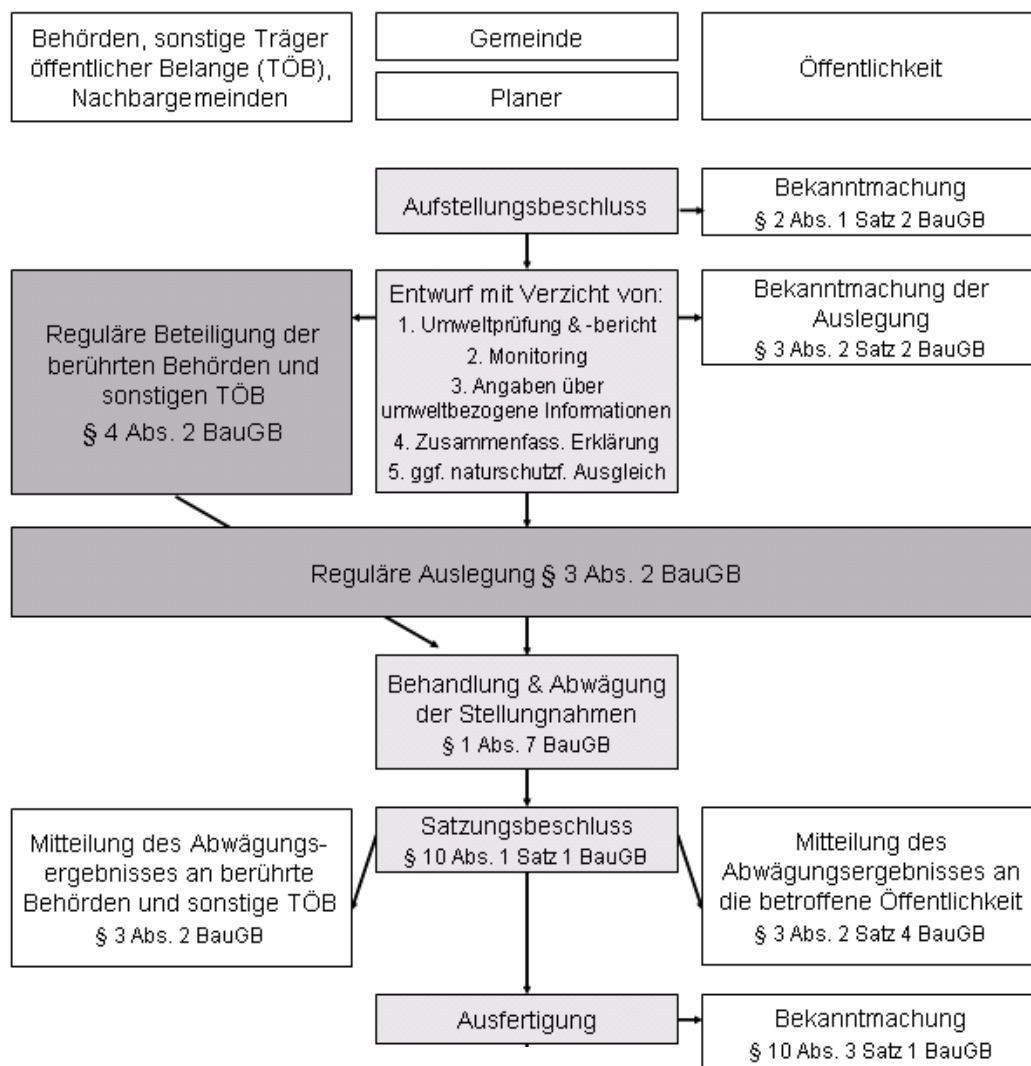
Behörden, sonstige Träger öffentlicher Belange (TÖB), Nachbargemeinden

Gemeinde

Planer

Öffentlichkeit

Aufstellungsbeschluss

Bekanntmachung
§ 2 Abs. 1 Satz 2 BauGB

Reguläre Beteiligung der berührten Behörden und sonstigen TÖB
§ 4 Abs. 2 BauGB

Entwurf mit Verzicht von:
1. Umweltprüfung & -bericht
2. Monitoring
3. Angaben über umweltbezogene Informationen
4. Zusammenfass. Erklärung
5. ggf. naturschutzf. Ausgleich

Bekanntmachung der Auslegung
§ 3 Abs. 2 Satz 2 BauGB

Reguläre Auslegung § 3 Abs. 2 BauGB

Behandlung & Abwägung der Stellungnahmen
§ 1 Abs. 7 BauGB

Mitteilung des Abwägungsergebnisses an berührte Behörden und sonstige TÖB
§ 3 Abs. 2 BauGB

Satzungsbeschluss
§ 10 Abs. 1 Satz 1 BauGB

Mitteilung des Abwägungsergebnisses an die betroffene Öffentlichkeit
§ 3 Abs. 2 Satz 4 BauGB

Ausfertigung

Bekanntmachung
§ 10 Abs. 3 Satz 1 BauGB